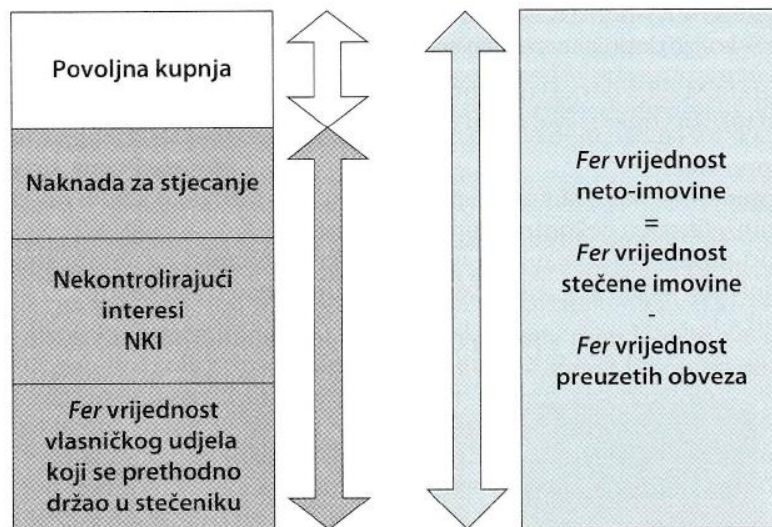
Povoljna kupnja

Naknada za stjecanje

Nekontrolirajući interesi NKI

Fer vrijednost vlasničkog udjela koji se prethodno držao u stečeniku

Fer vrijednost neto-imovine = Fer vrijednost stečene imovine - Fer vrijednost preuzetih obveza